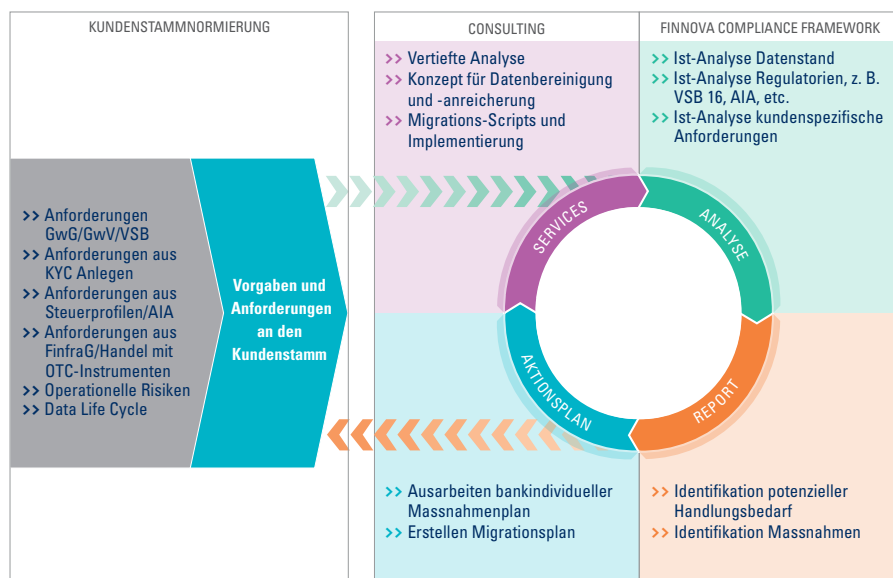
KUNDENSTAMMNORMIERUNG

>> Anforderungen GwG/GwV/VSB
>> Anforderungen aus KYC Anlegen
>> Anforderungen aus Steuerprofilen/AIA
>> Anforderungen aus FinfraG/Handel mit OTC-Instrumenten
>> Operationelle Risiken
>> Data Life Cycle

Vorgaben und Anforderungen an den Kundenstamm

CONSULTING

>> Vertiefte Analyse
>> Konzept für Datenbereinigung und -anreicherung
>> Migrations-Scripts und Implementierung

FINNOVA COMPLIANCE FRAMEWORK

>> Ist-Analyse Datenstand
>> Ist-Analyse Regulatorien, z. B. VSB 16, AIA, etc.
>> Ist-Analyse kundenspezifische Anforderungen

SERVICES

ANALYSE

AKTIONSPLAN

REPORT

>> Ausarbeiten bankindividueller Massnahmenplan
>> Erstellen Migrationsplan

>> Identifikation potenzieller Handlungsbedarf
>> Identifikation Massnahmen